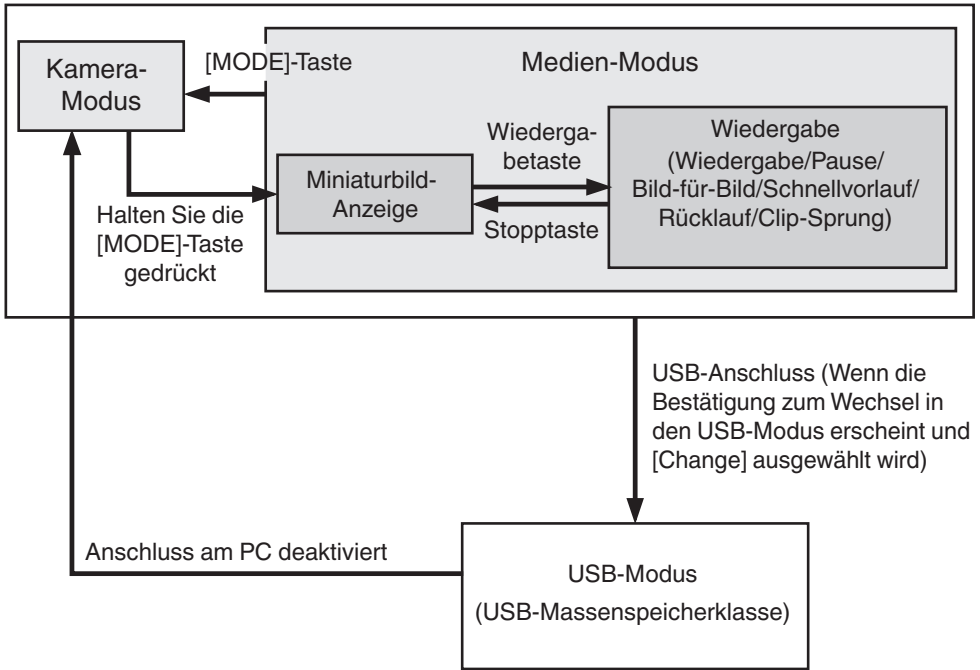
Kamera-Modus

[MODE]-Taste

Medien-Modus

Wiedergabetaste

Wiedergabe (Wiedergabe/Pause/ Bild-für-Bild/Schnellvorlauf/ Rücklauf/Clip-Sprung)

Miniaturbild-Anzeige

Stopptaste

Halten Sie die [MODE]-Taste gedrückt

USB-Anschluss (Wenn die Bestätigung zum Wechsel in den USB-Modus erscheint und [Change] ausgewählt wird)

Anschluss am PC deaktiviert

USB-Modus
(USB-Massenspeicherklasse)